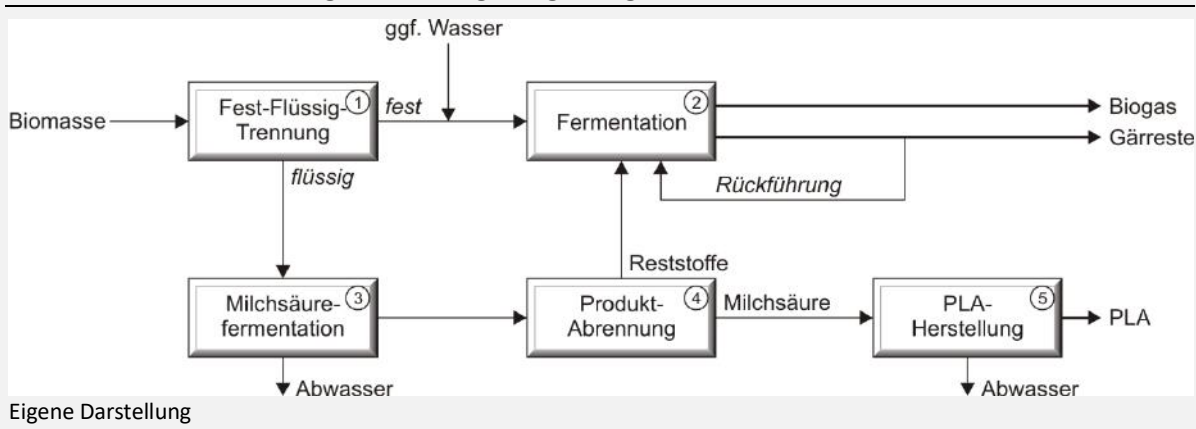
ggf. Wasser

Biomasse

Fest-Flüssig-Trennung ①

fest

flüssig

Fermentation ②

Biogas

Gärreste

Rückführung

Reststoffe

Milchsäurefermentation ③

Produkt-Abrennung ④

Milchsäure

PLA-Herstellung ⑤

PLA

Abwasser

Abwasser

Eigene Darstellung